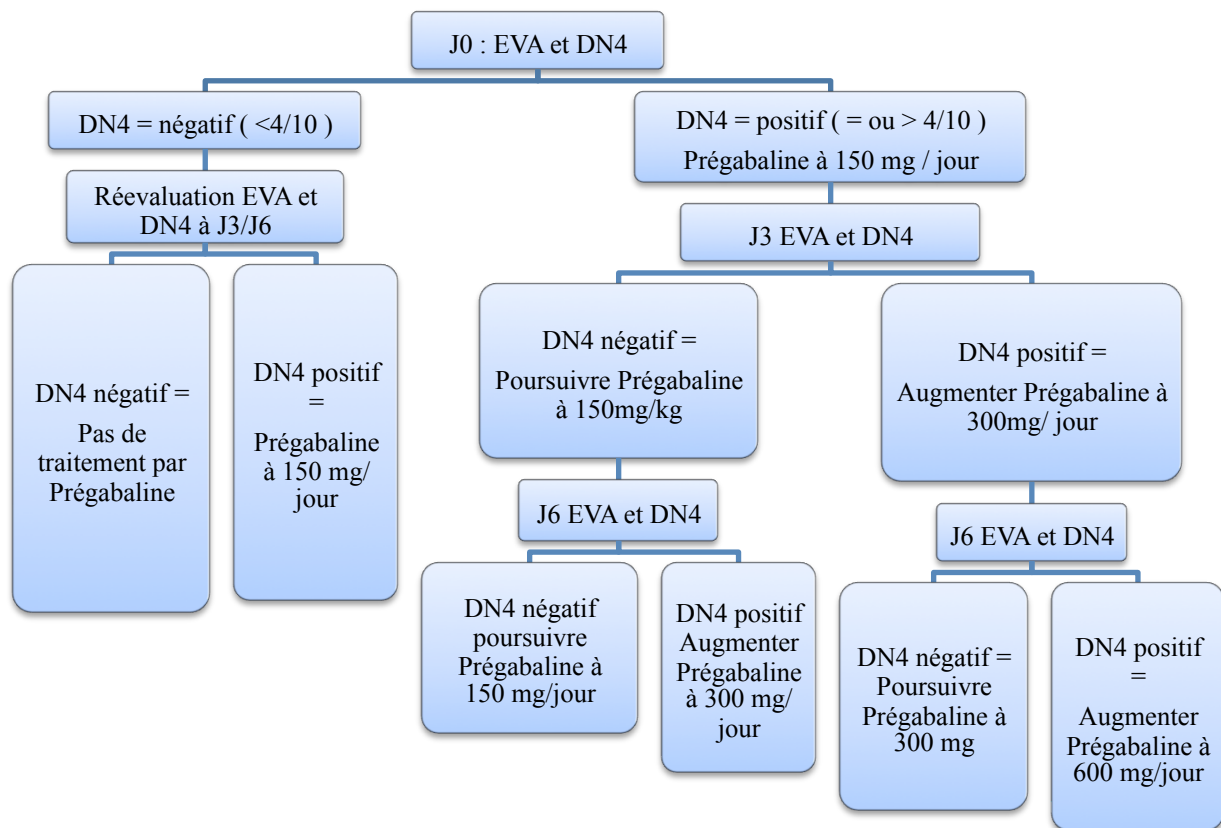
J0 : EVA et DN4

DN4 = négatif ( <4/10 )

Réevaluation EVA et DN4 à J3/J6

DN4 négatif = Pas de traitement par Prégabaline

DN4 positif = Prégabaline à 150 mg/ jour

DN4 = positif ( = ou > 4/10 )
Prégabaline à 150 mg / jour

J3 EVA et DN4

DN4 négatif = Poursuivre Prégabaline à 150mg/kg

J6 EVA et DN4

DN4 négatif poursuivre Prégabaline à 150 mg/jour

DN4 positif Augmenter Prégabaline à 300 mg/ jour

DN4 positif = Augmenter Prégabaline à 300mg/ jour

J6 EVA et DN4

DN4 négatif = Poursuivre Prégabaline à 300 mg

DN4 positif = Augmenter Prégabaline à 600 mg/jour